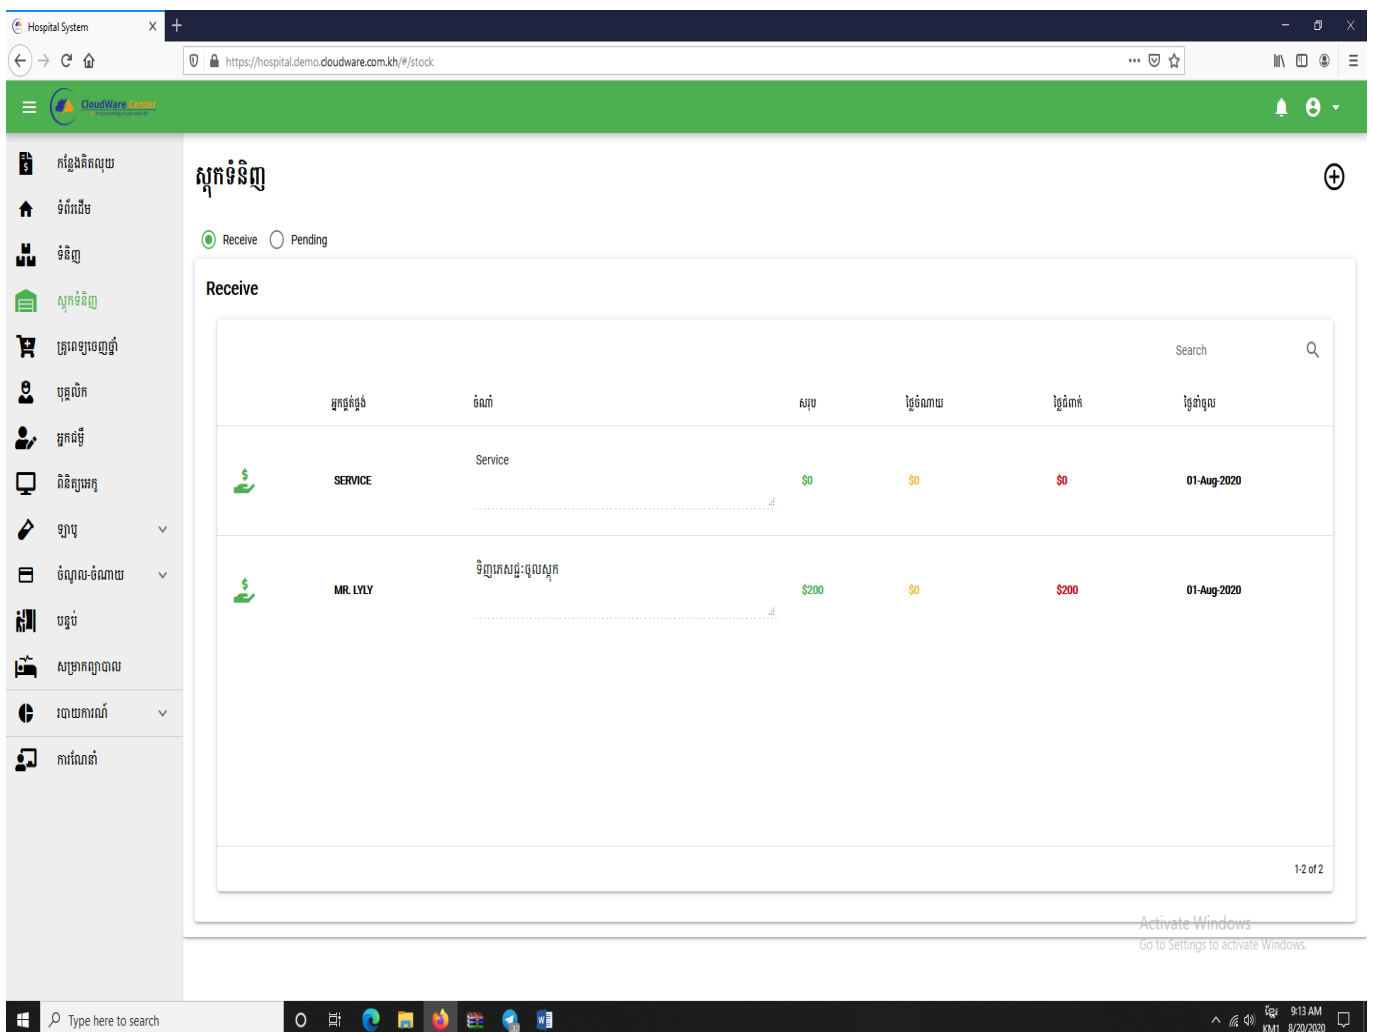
Hospital System

https://hospital.demo.cloudware.com.kh/#/stock

CloudWare Center

កន្លែងគិតលុយ
ទំព័រដើម
ទំនិញ
ស្តុកទំនិញ
ត្រូវទៀបញ្ជាទិញ
បុគ្គលិក
អ្នកជំងឺ
ពិនិត្យអេកូ
ឡាប
ចំណូល-ចំណាយ
បន្ទប់
សម្រាកព្យាបាល
របាយការណ៍
ការកំណត់

ស្តុកទំនិញ

Receive Pending

Receive

Search

| | អ្នកផ្គត់ផ្គង់ | ចំណាំ | សរុប | ថ្លៃចំណាយ | ថ្លៃជំពាក់ | ថ្ងៃទទួល |
|---|---|---|---|---|---|---|
| | SERVICE | Service | \$0 | \$0 | \$0 | 01-Aug-2020 |
| | MR. LYLY | ទិញឱសថដាក់ចូលស្តុក | \$200 | \$0 | \$200 | 01-Aug-2020 |

1-2 of 2

Activate Windows
Go to Settings to activate Windows.

Type here to search

9:13 AM
8/20/2020